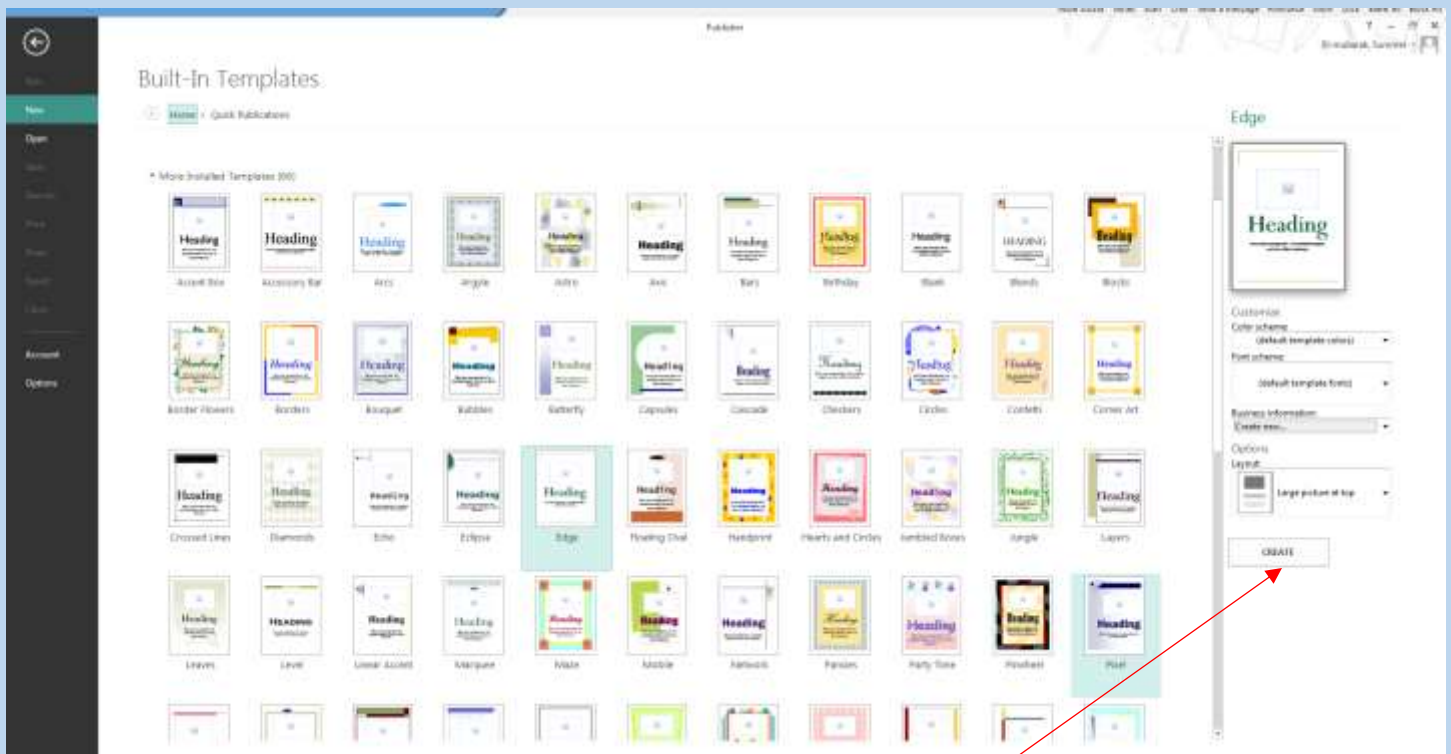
Publisher

New
Open
Account
Options

Built-In Templates

Home › Quick Publications

More Installed Templates (66)

Heading
Accent Box
Heading
Accessory Bar
Heading
Arcs
Angle
Astro
Heading
Axis
Heading
Bars
Heading
Birthday
Heading
Blank
HEADING
Blends
Heading
Blocks

Heading
Border Flowers
Heading
Borders
Heading
Bouquet
Heading
Bubbles
Heading
Butterfly
Heading
Capsules
Heading
Cascade
Heading
Checkers
Heading
Circles
Heading
Confetti
Heading
Corner Art

Heading
Crossed Lines
Heading
Diamonds
Heading
Echo
Heading
Eclipse
Heading
Edge
Heading
Floating Oval
Heading
Handprint
Heading
Hearts and Circles
Heading
Jumbled Boxes
Heading
Jungle
Heading
Layers

Heading
Leaves
HEADING
Level
Heading
Linear Accent
Heading
Marquee
Heading
Maze
Heading
Mobile
Heading
Network
Heading
Pansies
Heading
Party Time
Heading
Pinwheel
Heading
Pixel

Edge
Heading

Customize
Color scheme:
(default template colors)
Font scheme:
(default template fonts)
Business information:
Create new...
Options
Layout:
Large picture at top

CREATE